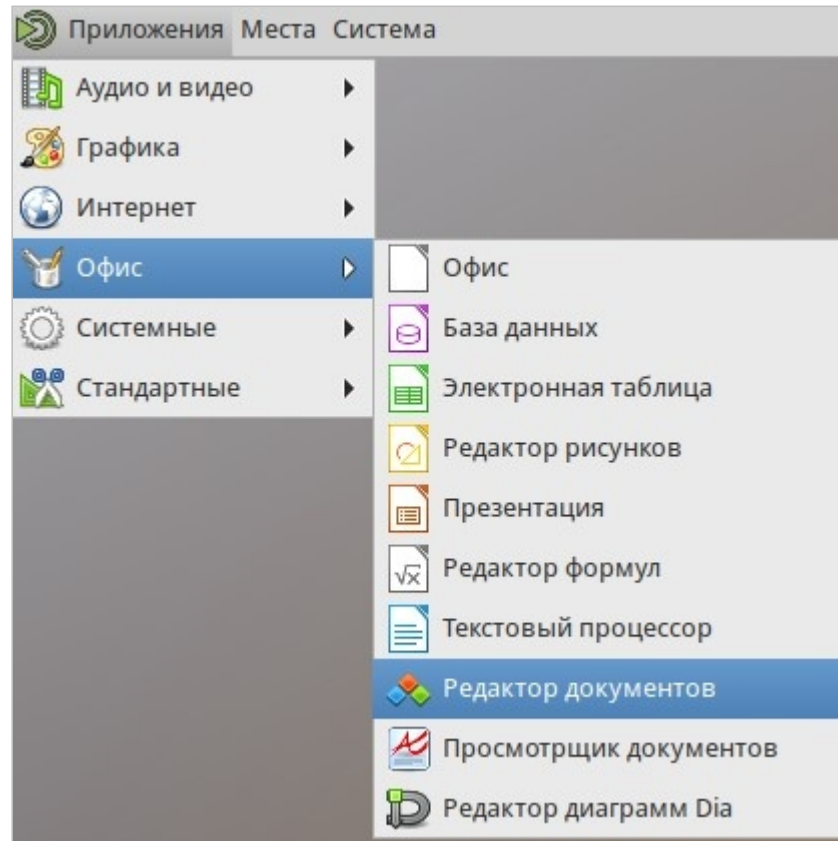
Приложения Места Система

Аудио и видео
Графика
Интернет
Офис
Системные
Стандартные

Офис
База данных
Электронная таблица
Редактор рисунков
Презентация
Редактор формул
Текстовый процессор
Редактор документов
Просмотрщик документов
Редактор диаграмм Dia